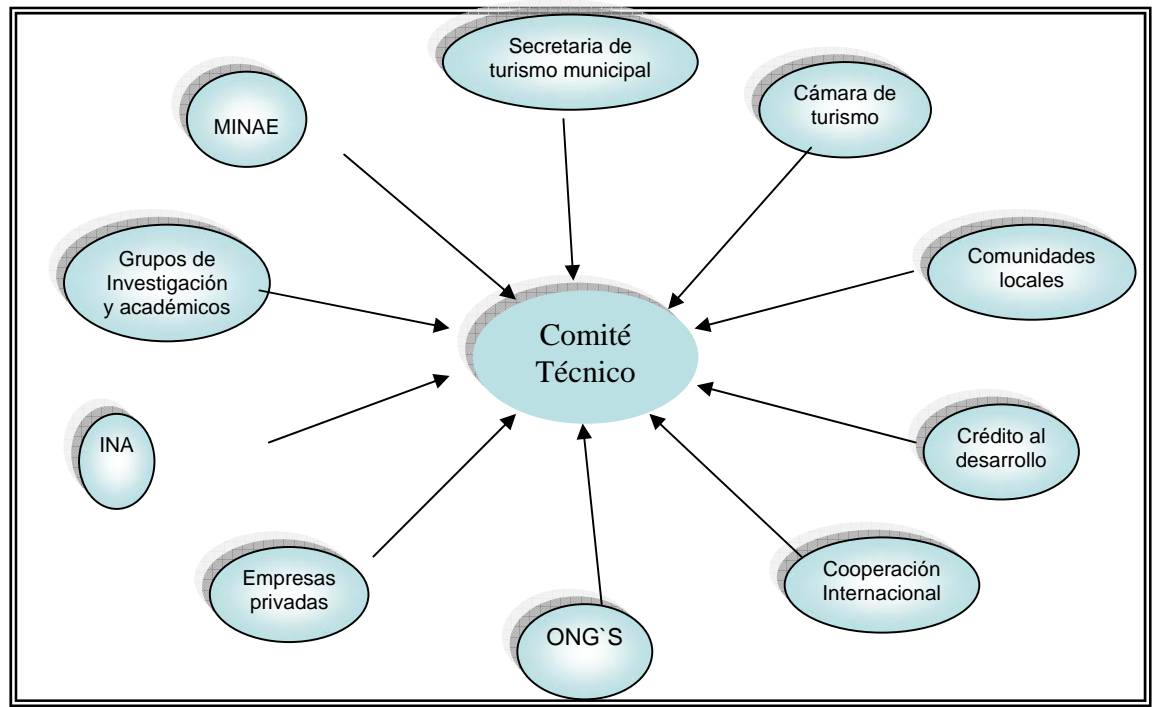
Secretaria de turismo municipal

MINAE

Cámara de turismo

Grupos de Investigación y académicos

Comunidades locales

Comité Técnico

INA

Crédito al desarrollo

Empresas privadas

Cooperación Internacional

ONG`S